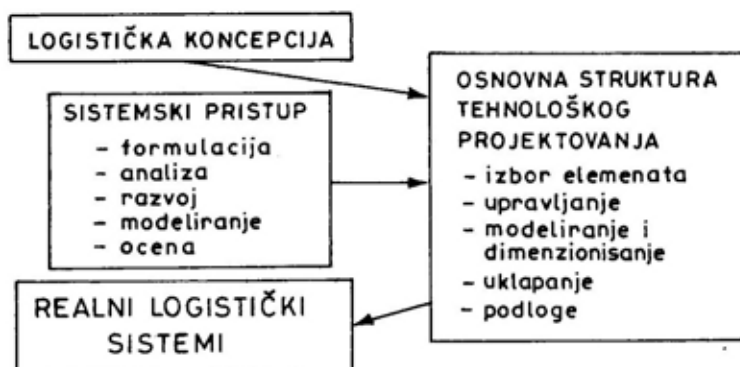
LOGISTIČKA KONCEPCIJA

SISTEMSKI PRISTUP
- formulacija
- analiza
- razvoj
- modeliranje
- ocena

OSNOVNA STRUKTURA TEHNOLOŠKOG PROJEKTOVANJA
- izbor elemenata
- upravljanje
- modeliranje i dimenzionisanje
- uklapanje
- podloge

REALNI LOGISTIČKI SISTEMI